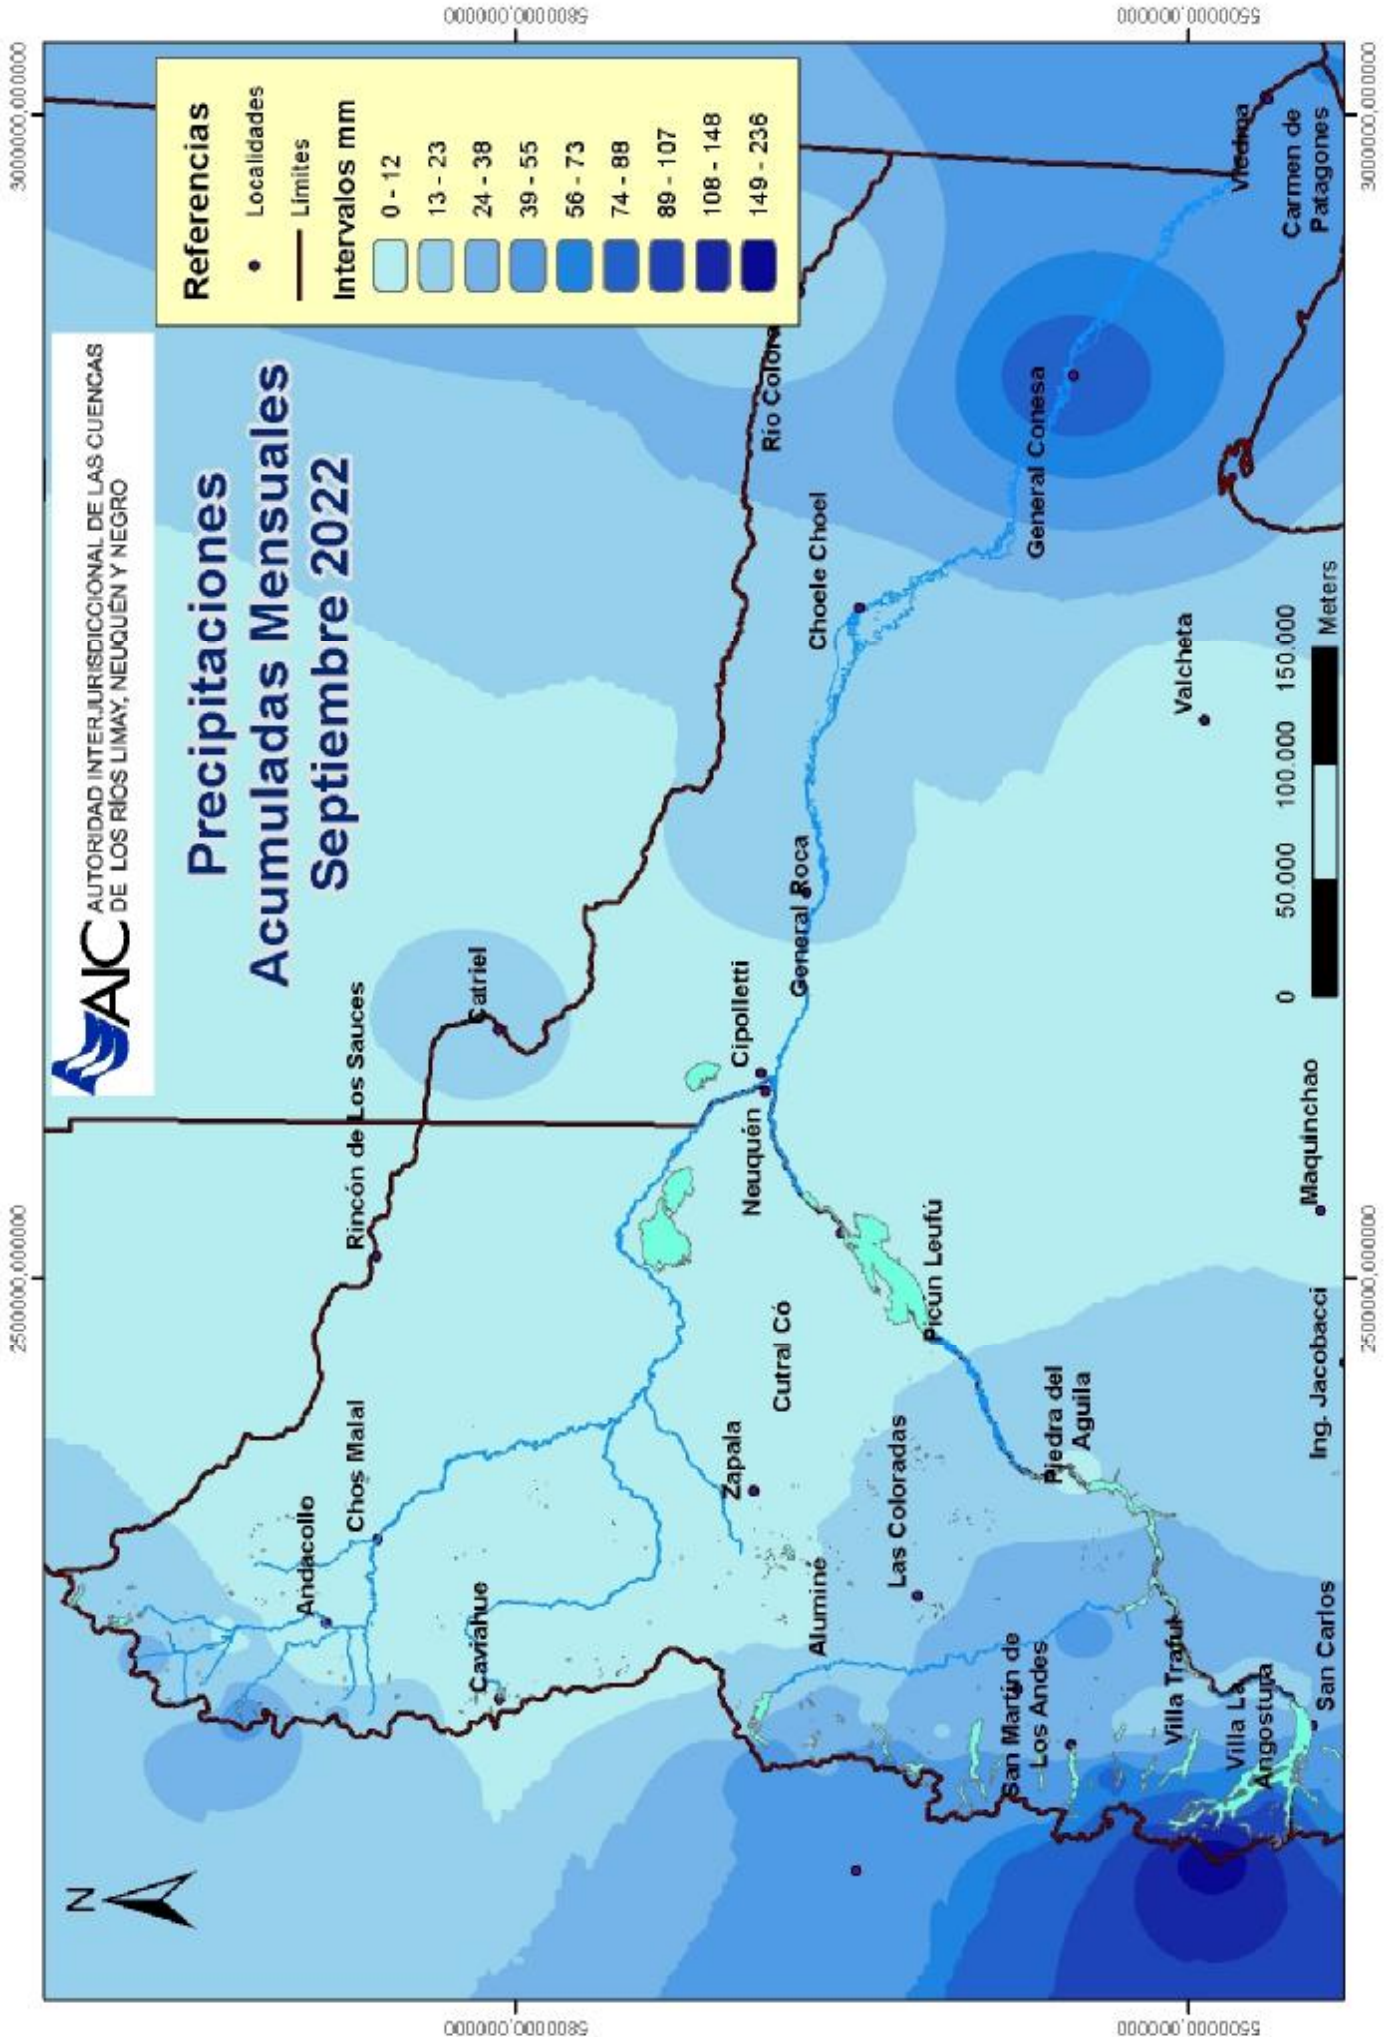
5800000,000000

5500000,000000

3000000,000000

2500000,000000

AIC AUTORIDAD INTERJURISDICCIONAL DE LAS CUENCAS DE LOS RÍOS LIMAY, NEUQUÉN Y NEGRO

Precipitaciones Acumuladas Mensuales Septiembre 2022

Referencias
Localidades
Límites
Intervalos mm
0 - 12
13 - 23
24 - 38
39 - 55
56 - 73
74 - 88
89 - 107
108 - 148
149 - 236

Rincón de Los Sauces
Catriel
Río Colorado
Viedma
Carmen de Patagones
General Conesa
Choele Choel
Valcheta
General Roca
Cipolletti
Neuquén
Maquinchao
Picún Leufú
Cutral Có
Ing. Jacobacci
Piedra del Aguila
Zapala
Chos Malal
Andacollo
Caviahue
Aluminé
Las Coloradas
San Martín de Los Andes
Villa Traful
Villa La Angostura
San Carlos

0 50.000 100.000 150.000 Meters

N

2500000,000000

3000000,000000

5800000,000000

5500000,000000